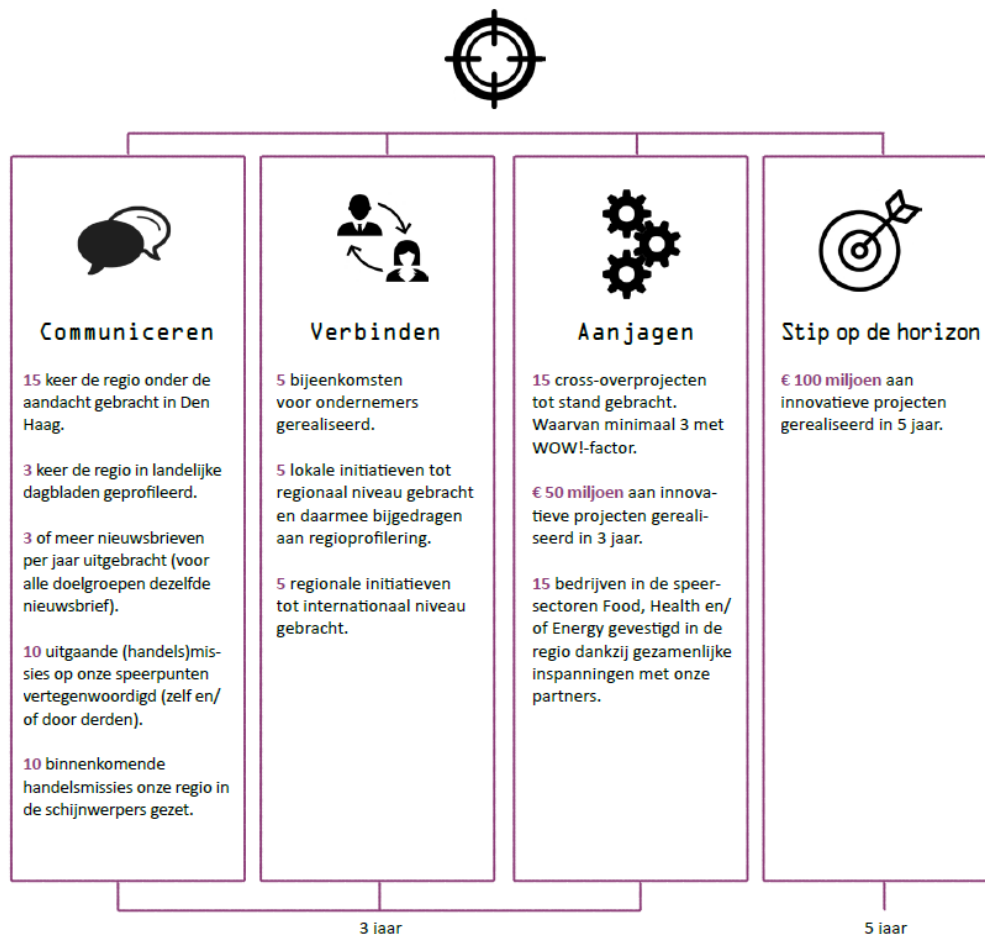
Communiceren

15 keer de regio onder de aandacht gebracht in Den Haag.

3 keer de regio in landelijke dagbladen geprofileerd.

3 of meer nieuwsbrieven per jaar uitgebracht (voor alle doelgroepen dezelfde nieuwsbrief).

10 uitgaande (handels)missies op onze speerpunten vertegenwoordigd (zelf en/of door derden).

10 binnenkomende handelsmissies onze regio in de schijnwerpers gezet.

Verbinden

5 bijeenkomsten voor ondernemers gerealiseerd.

5 lokale initiatieven tot regionaal niveau gebracht en daarmee bijgedragen aan regioprofilering.

5 regionale initiatieven tot internationaal niveau gebracht.

Aanjagen

15 cross-overprojecten tot stand gebracht. Waarvan minimaal 3 met WOW!-factor.

€ 50 miljoen aan innovatieve projecten gerealiseerd in 3 jaar.

15 bedrijven in de speersectoren Food, Health en/of Energy gevestigd in de regio dankzij gezamenlijke inspanningen met onze partners.

Stip op de horizon

€ 100 miljoen aan innovatieve projecten gerealiseerd in 5 jaar.

3 jaar

5 jaar